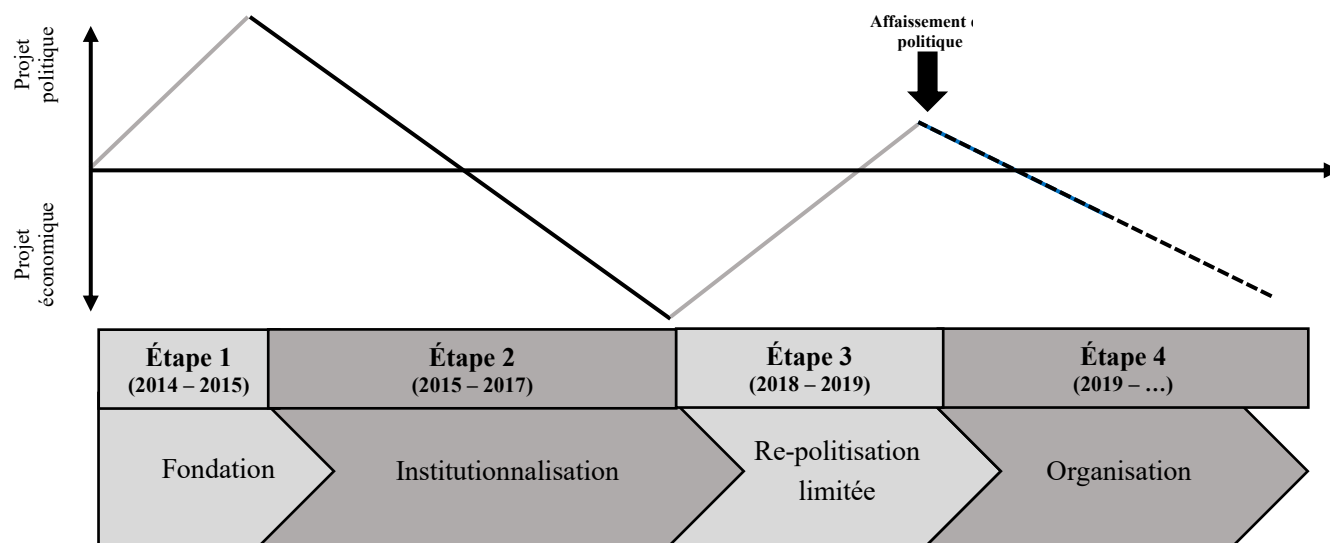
Projet politique

Projet économique

Affaissement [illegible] politique

| Étape 1 (2014 – 2015) | Étape 2 (2015 – 2017) | Étape 3 (2018 – 2019) | Étape 4 (2019 – …) |
|---|---|---|---|

Fondation

Institutionnalisation

Re-politisation limitée

Organisation